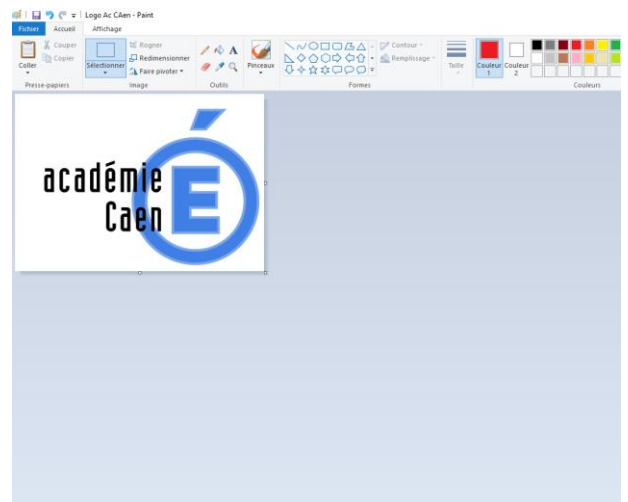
Logo Ac CAen - Paint

Fichier
Accueil
Affichage

Coller
Couper
Copier
Presse-papiers

Sélectionner
Rogner
Redimensionner
Faire pivoter
Image

Outils

Pinceaux

Contour
Remplissage
Formes

Taille

Couleur 1
Couleur 2

Couleurs

académie
Caen
É